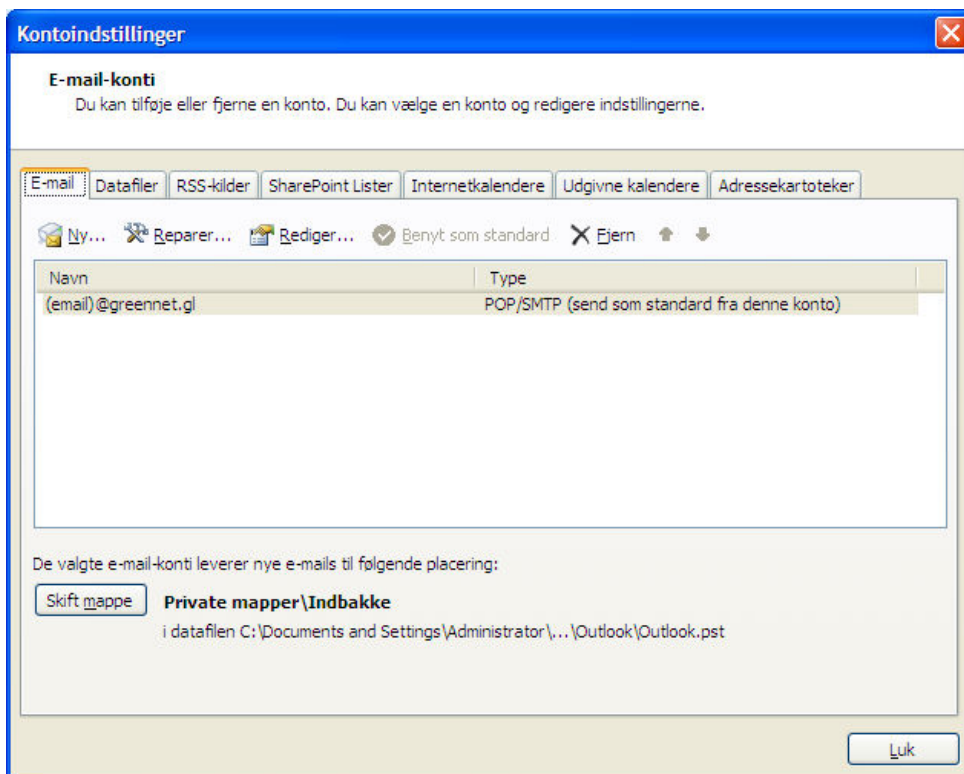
Kontoindstillinger

E-mail-konti
Du kan tilføje eller fjerne en konto. Du kan vælge en konto og redigere indstillingerne.

E-mail | Datafiler | RSS-kilder | SharePoint Lister | Internetkalendere | Udgivne kalendere | Adressekartoteker

Ny... Reparer... Rediger... Benyt som standard Fjern

| Navn | Type |
|---|---|
| (email)@greennet.gl | POP/SMTP (send som standard fra denne konto) |

De valgte e-mail-konti leverer nye e-mails til følgende placering:

Skift mappe

Private mapper\Indbakke
i datafilen C:\Documents and Settings\Administrator\...\Outlook\Outlook.pst

Luk